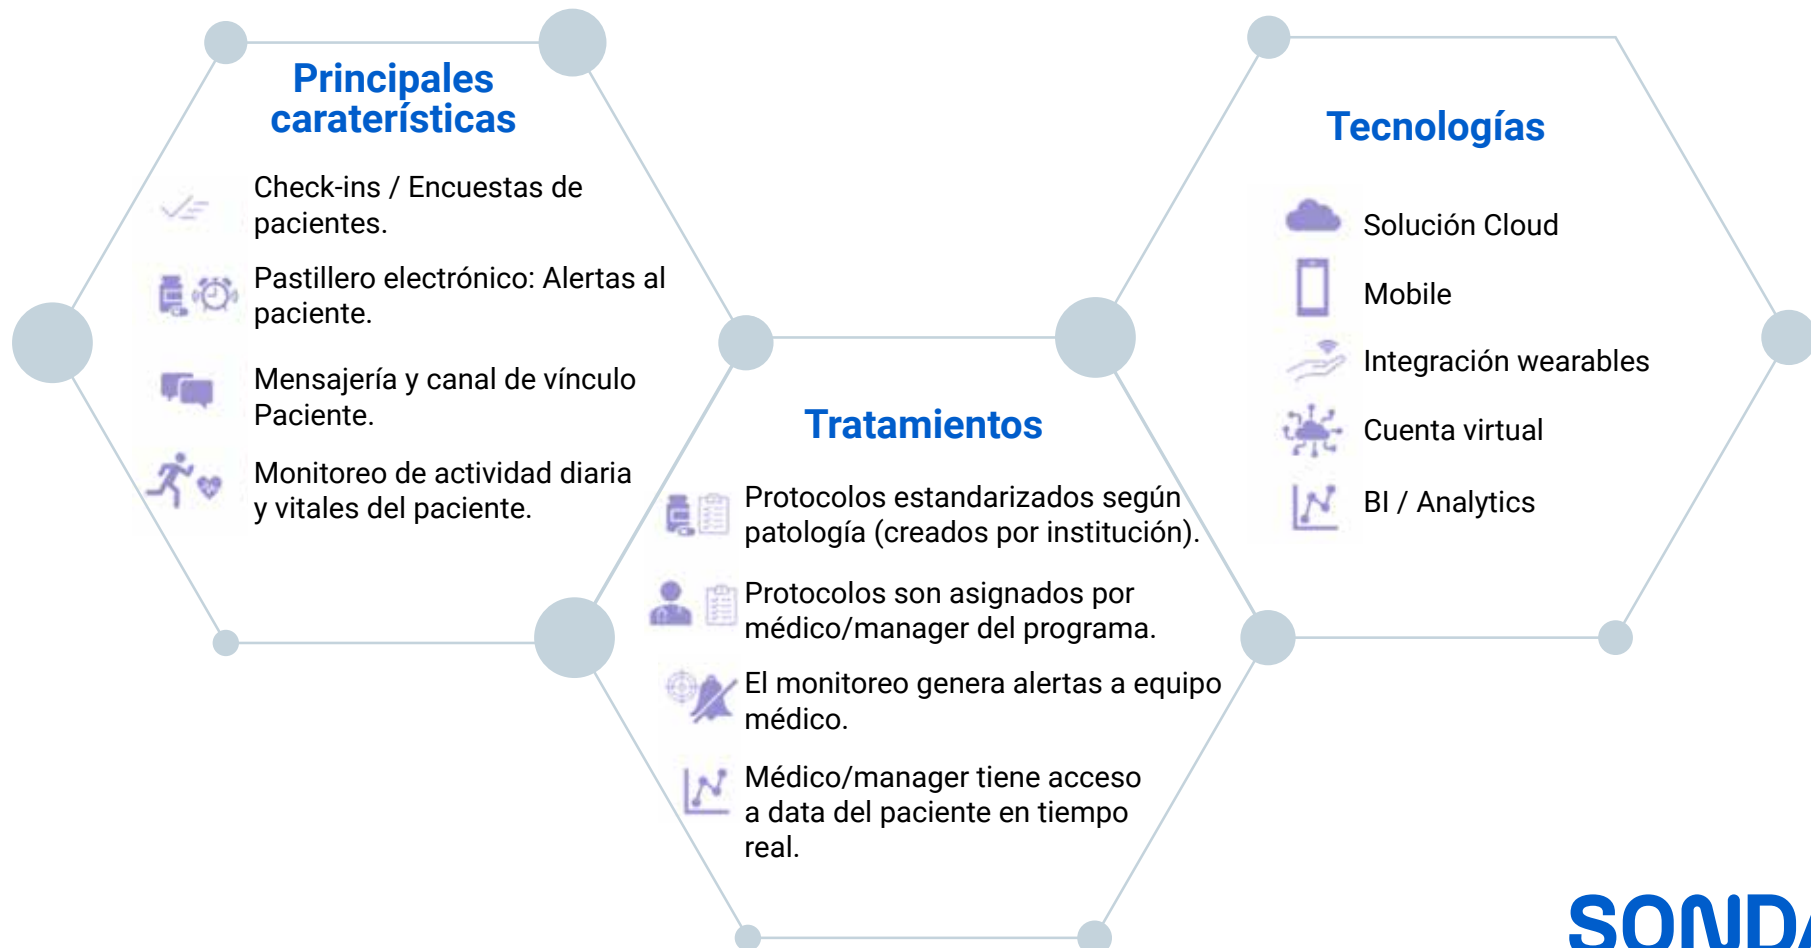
Principales caraterísticas

Check-ins / Encuestas de pacientes.

Pastillero electrónico: Alertas al paciente.

Mensajería y canal de vínculo Paciente.

Monitoreo de actividad diaria y vitales del paciente.

Tratamientos

Protocolos estandarizados según patología (creados por institución).

Protocolos son asignados por médico/manager del programa.

El monitoreo genera alertas a equipo médico.

Médico/manager tiene acceso a data del paciente en tiempo real.

Tecnologías

Solución Cloud

Mobile

Integración wearables

Cuenta virtual

BI / Analytics

SOND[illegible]